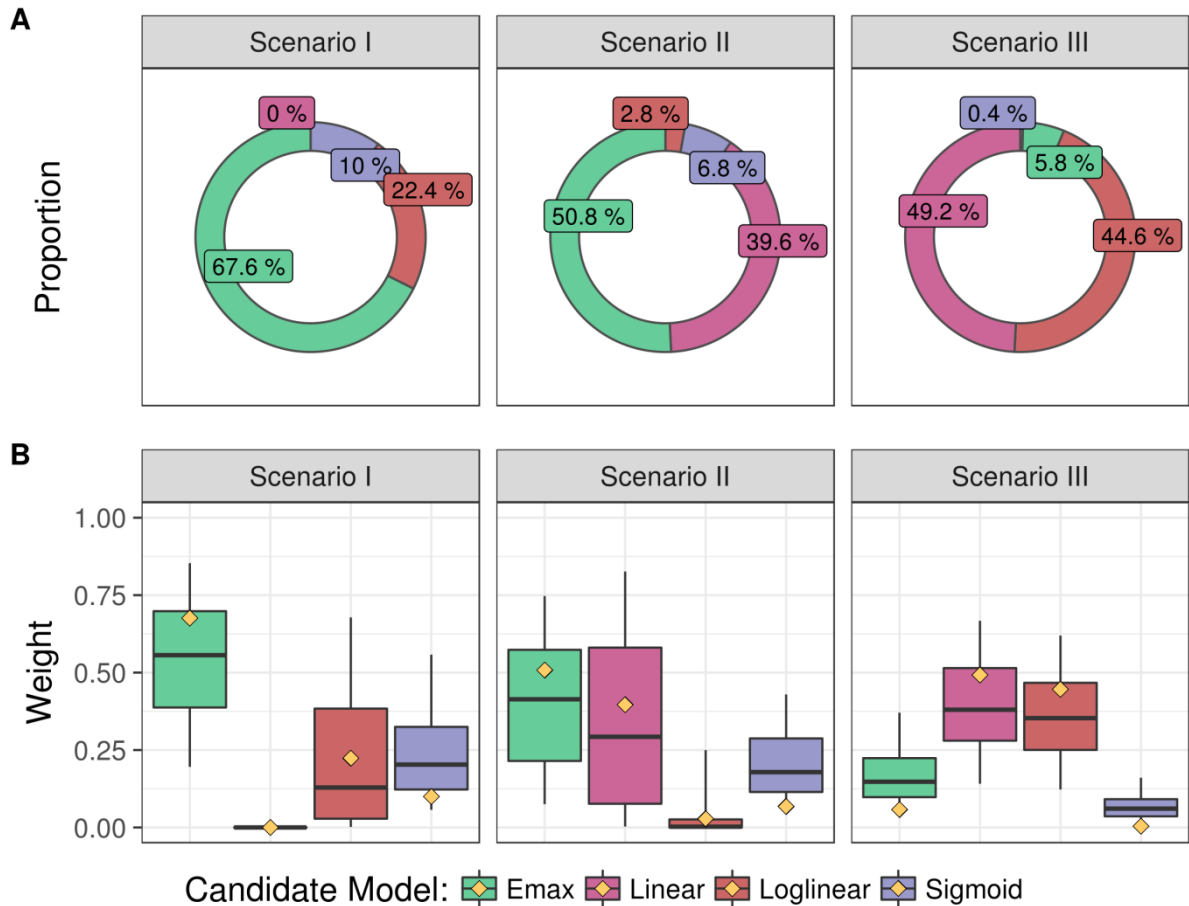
A

Proportion

Scenario I

0 %
10 %
22.4 %
67.6 %

Scenario II

2.8 %
6.8 %
50.8 %
39.6 %

Scenario III

0.4 %
5.8 %
49.2 %
44.6 %

B

Weight

1.00
0.75
0.50
0.25
0.00

Scenario I

Scenario II

Scenario III

Candidate Model: Emax Linear Loglinear Sigmoid